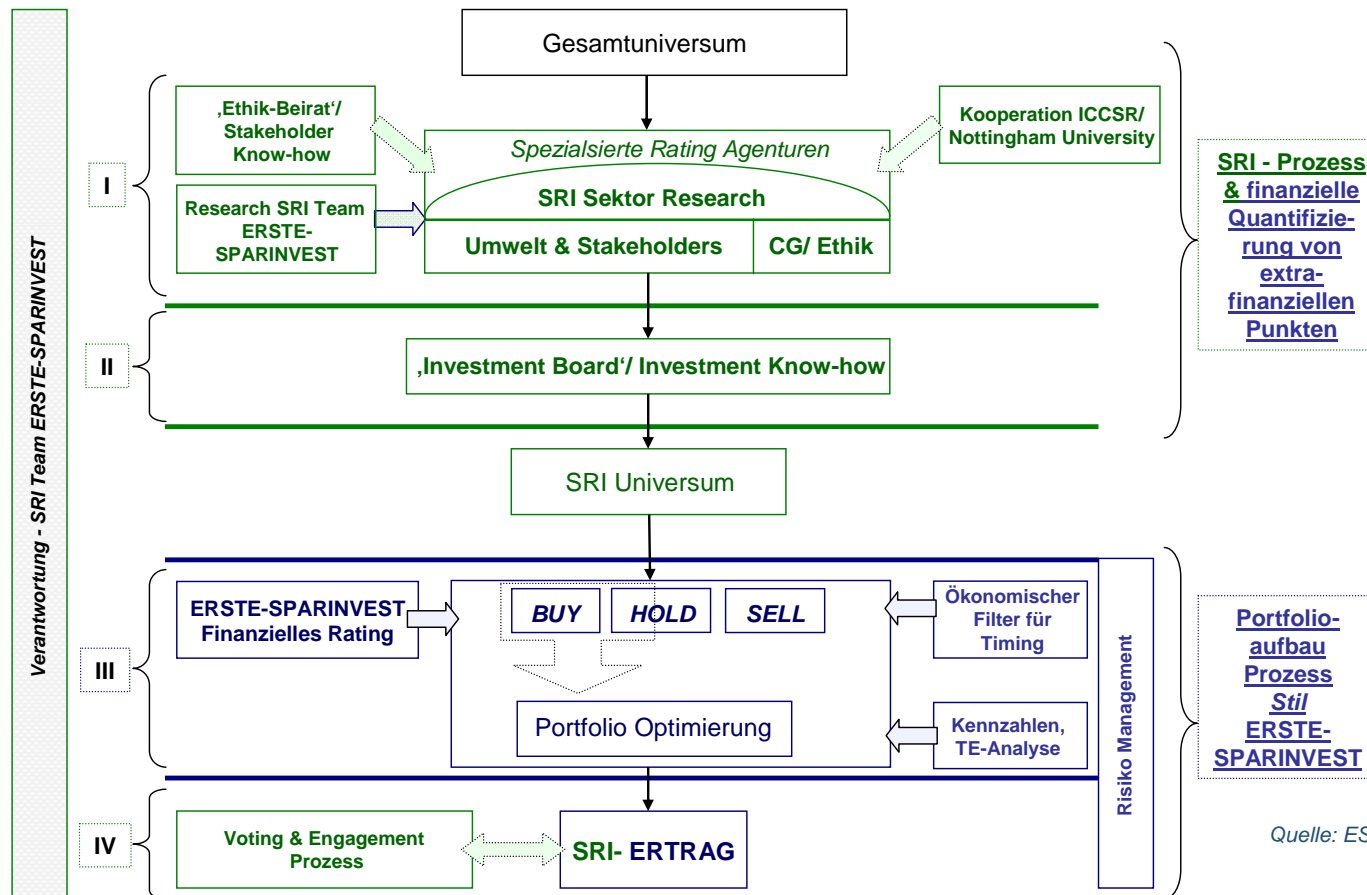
Verantwortung - SRI Team ERSTE-SPARINVEST

Gesamtuniversum

I

‚Ethik-Beirat'/ Stakeholder Know-how

Research SRI Team ERSTE-SPARINVEST

Spezialsierte Rating Agenturen

SRI Sektor Research

Umwelt & Stakeholders

CG/ Ethik

Kooperation ICCSR/ Nottingham University

SRI - Prozess & finanzielle Quantifizierung von extra-finanziellen Punkten

II

‚Investment Board'/ Investment Know-how

SRI Universum

III

ERSTE-SPARINVEST Finanzielles Rating

BUY

HOLD

SELL

Portfolio Optimierung

Ökonomischer Filter für Timing

Kennzahlen, TE-Analyse

Risiko Management

Portfolioaufbau Prozess Stil ERSTE-SPARINVEST

IV

Voting & Engagement Prozess

SRI- ERTRAG

Quelle: ES